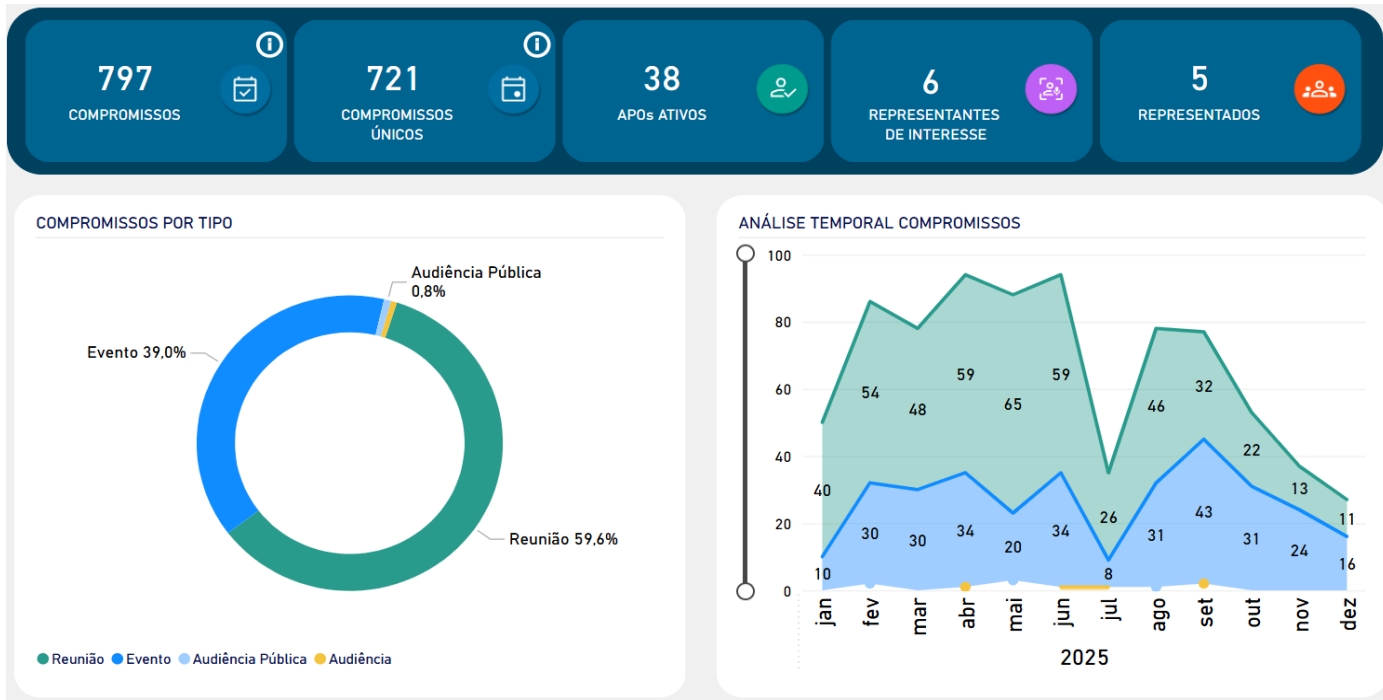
797
COMPROMISSOS

721
COMPROMISSOS ÚNICOS

38
APOs ATIVOS

6
REPRESENTANTES DE INTERESSE

5
REPRESENTADOS

COMPROMISSOS POR TIPO

Audiência Pública 0,8%
Evento 39,0%
Reunião 59,6%

Reunião Evento Audiência Pública Audiência

ANÁLISE TEMPORAL COMPROMISSOS

100
80
60
40
20
0

40 54 48 59 65 59 26 46 32 22 13 11
10 30 30 34 20 34 8 31 43 31 24 16

jan fev mar abr mai jun jul ago set out nov dez
2025